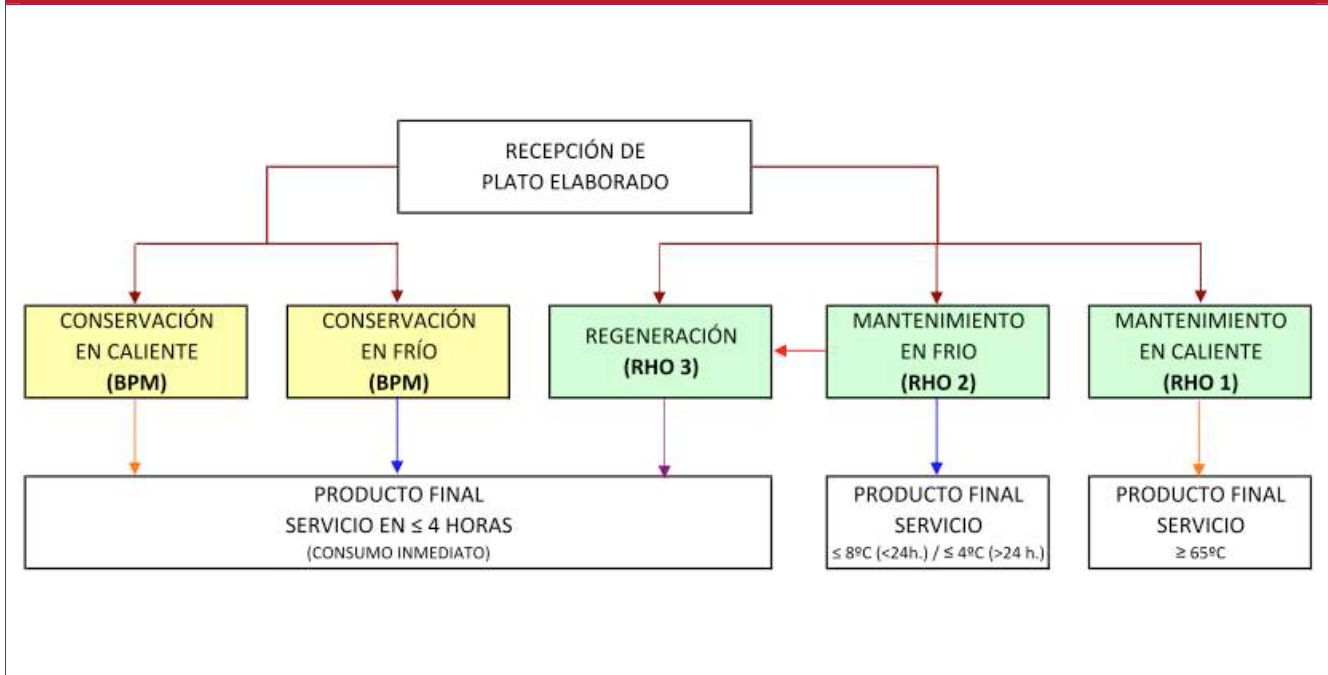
RECEPCIÓN DE
PLATO ELABORADO

CONSERVACIÓN
EN CALIENTE
**(BPM)**

CONSERVACIÓN
EN FRÍO
**(BPM)**

REGENERACIÓN
**(RHO 3)**

MANTENIMIENTO
EN FRIO
**(RHO 2)**

MANTENIMIENTO
EN CALIENTE
**(RHO 1)**

PRODUCTO FINAL
SERVICIO EN ≤ 4 HORAS
(CONSUMO INMEDIATO)

PRODUCTO FINAL
SERVICIO
≤ 8ºC (<24h.) / ≤ 4ºC (>24 h.)

PRODUCTO FINAL
SERVICIO
≥ 65ºC